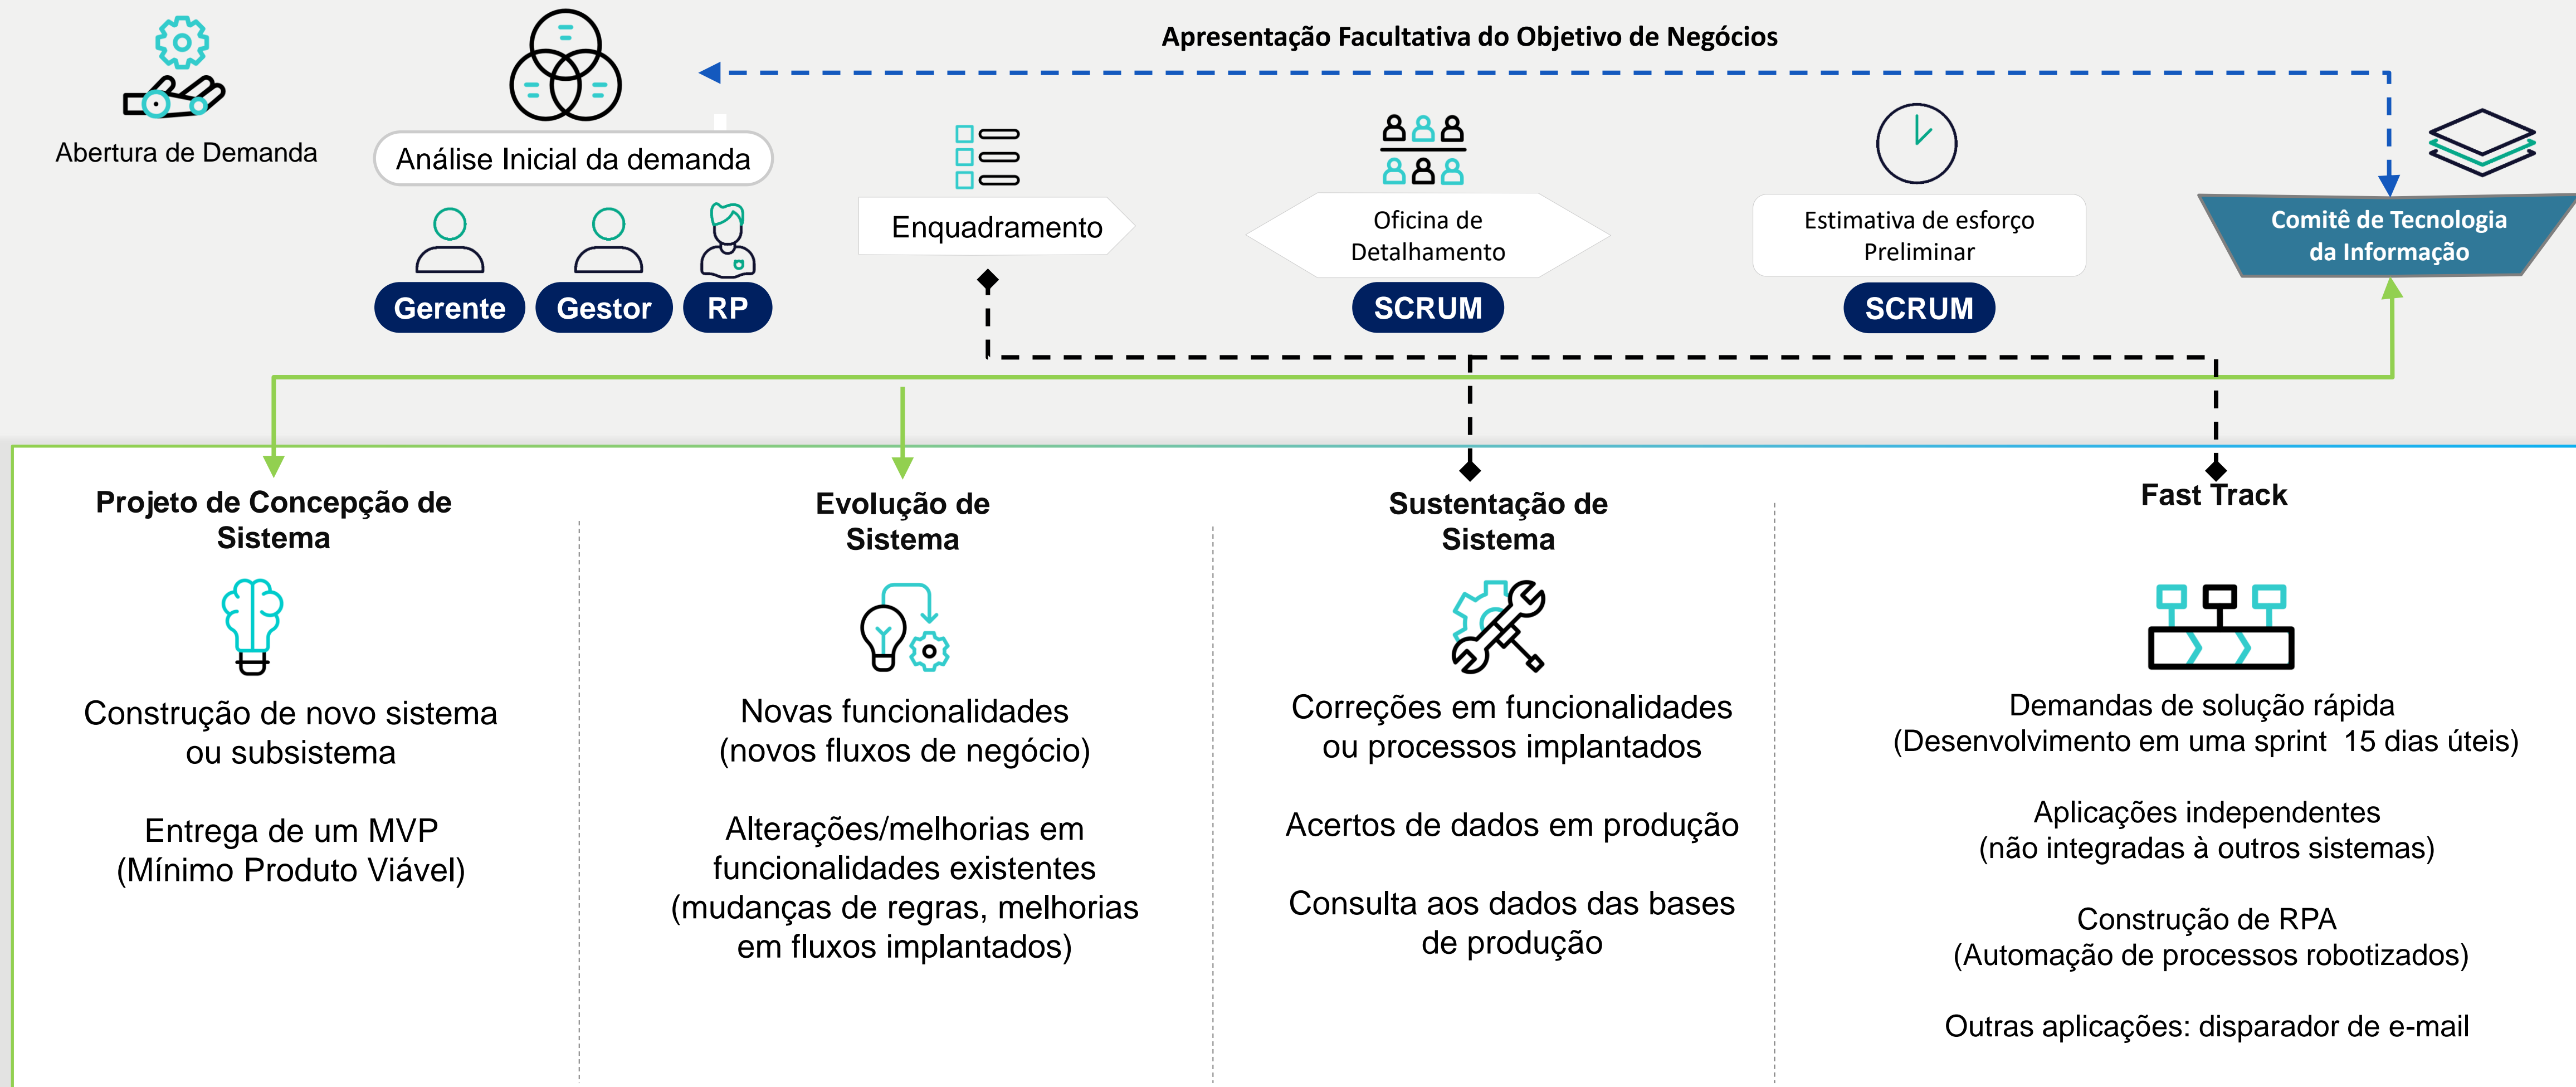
Apresentação Facultativa do Objetivo de Negócios

Abertura de Demanda

Análise Inicial da demanda

Gerente

Gestor

RP

Enquadramento

Oficina de Detalhamento

SCRUM

Estimativa de esforço Preliminar

SCRUM

Comitê de Tecnologia da Informação

Projeto de Concepção de Sistema

Construção de novo sistema ou subsistema

Entrega de um MVP (Mínimo Produto Viável)

Evolução de Sistema

Novas funcionalidades (novos fluxos de negócio)

Alterações/melhorias em funcionalidades existentes (mudanças de regras, melhorias em fluxos implantados)

Sustentação de Sistema

Correções em funcionalidades ou processos implantados

Acertos de dados em produção

Consulta aos dados das bases de produção

Fast Track

Demandas de solução rápida (Desenvolvimento em uma sprint 15 dias úteis)

Aplicações independentes (não integradas à outros sistemas)

Construção de RPA (Automação de processos robotizados)

Outras aplicações: disparador de e-mail